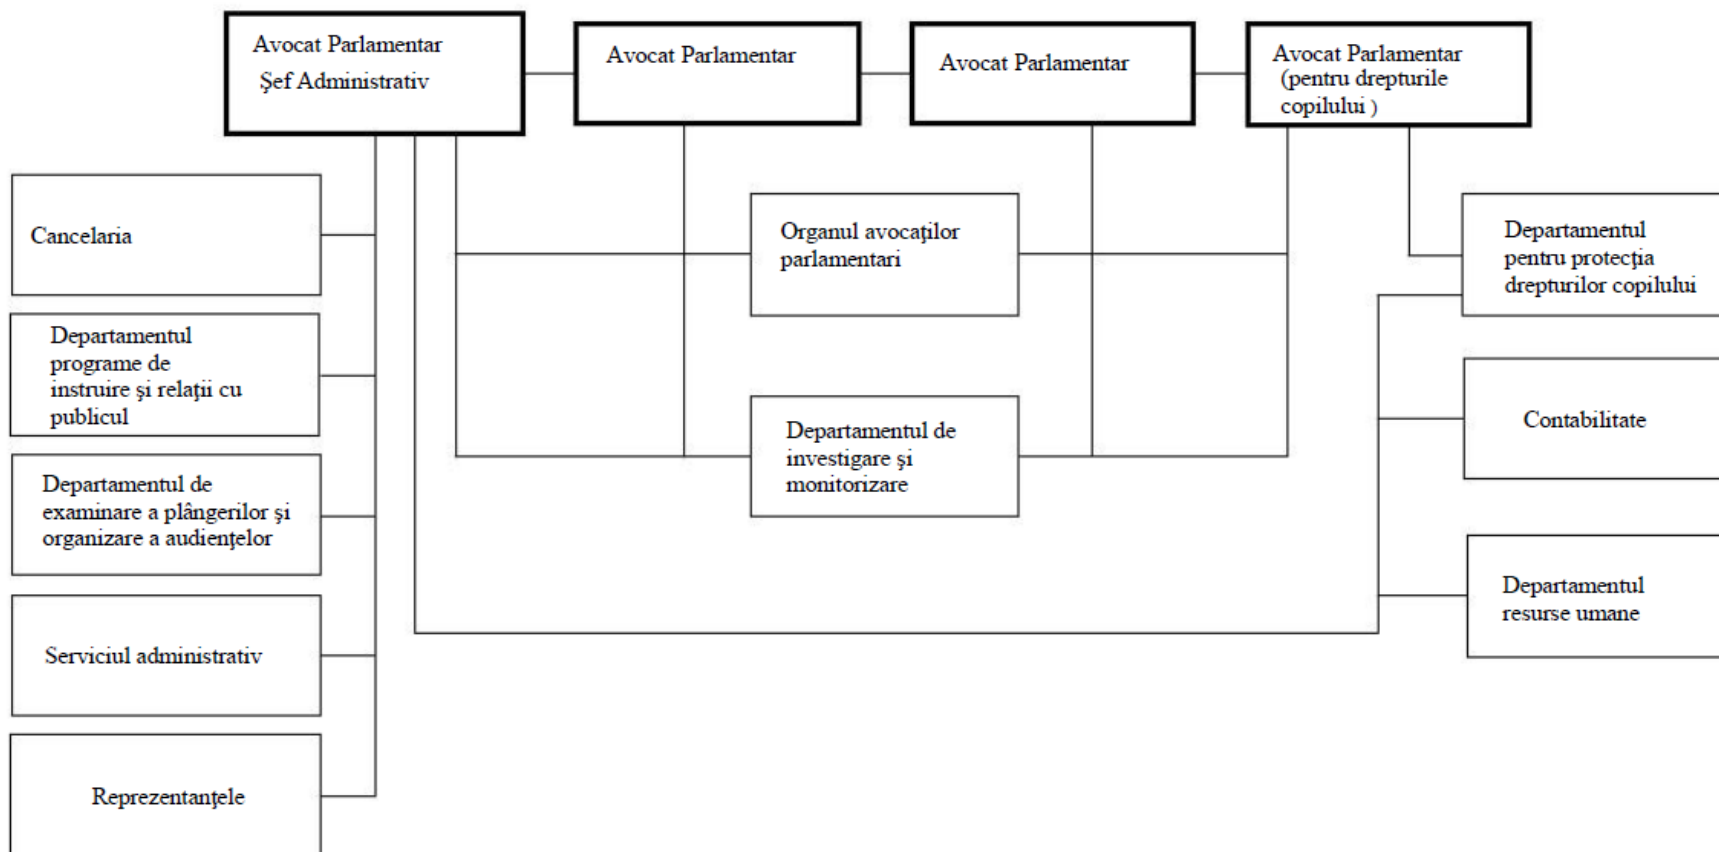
Avocat Parlamentar Şef Administrativ

Avocat Parlamentar

Avocat Parlamentar

Avocat Parlamentar (pentru drepturile copilului )

Cancelaria

Departamentul programe de instruire şi relaţii cu publicul

Departamentul de examinare a plângerilor şi organizare a audienţelor

Serviciul administrativ

Reprezentanţele

Organul avocaţilor parlamentari

Departamentul de investigare şi monitorizare

Departamentul pentru protecţia drepturilor copilului

Contabilitate

Departamentul resurse umane